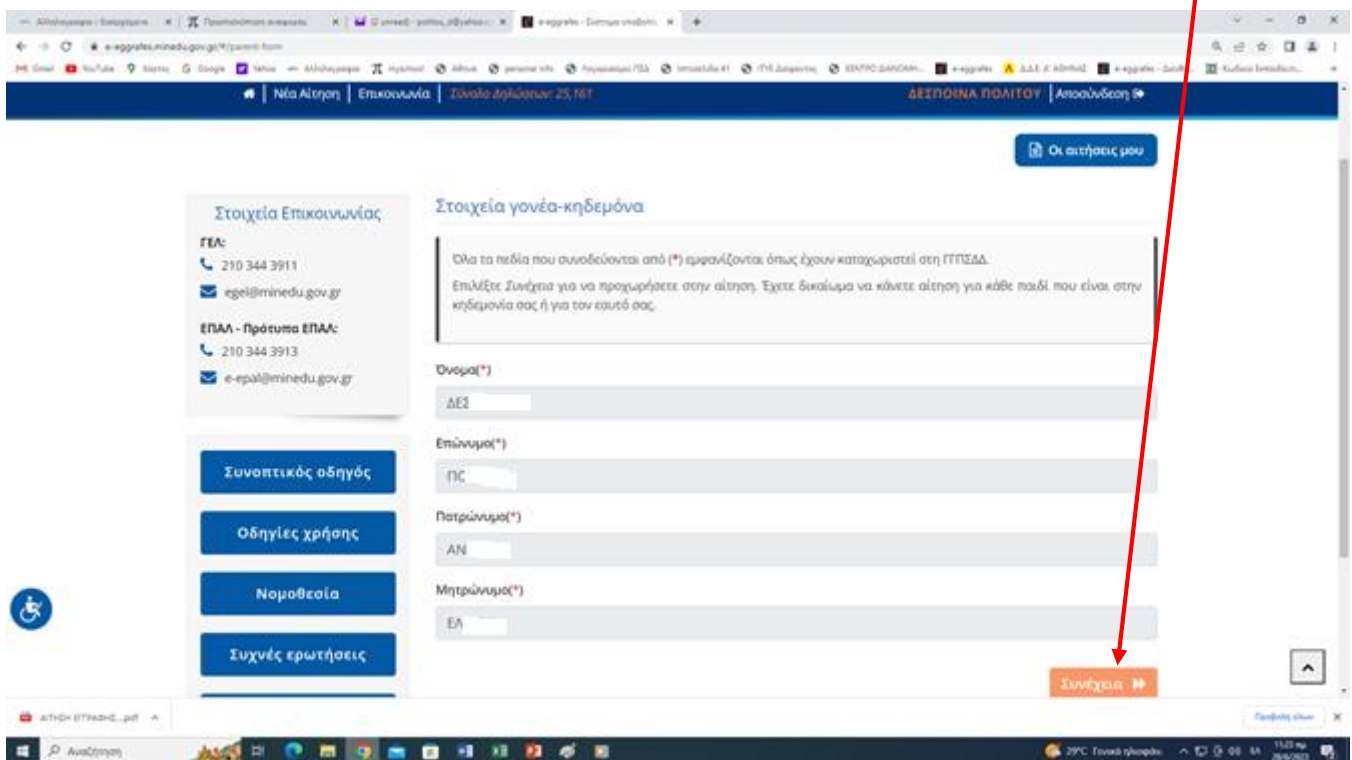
e-eggrafes.minedu.gov.gr/#/parent-form

Νέα Αίτηση | Επικοινωνία | Σύνολο Δηλώσεων: 25,161

ΔΕΣΠΟΙΝΑ ΠΟΛΙΤΟΥ | Αποσύνδεση

Οι αιτήσεις μου

Στοιχεία Επικοινωνίας

ΓΕΛ:
210 344 3911
egel@minedu.gov.gr

ΕΠΑΛ - Πρότυπα ΕΠΑΛ:
210 344 3913
e-epal@minedu.gov.gr

Συνοπτικός οδηγός

Οδηγίες χρήσης

Νομοθεσία

Συχνές ερωτήσεις

Στοιχεία γονέα-κηδεμόνα

Όλα τα πεδία που συνοδεύονται από (*) εμφανίζονται όπως έχουν καταχωριστεί στη ΓΓΠΣΔΔ.

Επιλέξτε Συνέχεια για να προχωρήσετε στην αίτηση. Έχετε δικαίωμα να κάνετε αίτηση για κάθε παιδί που είναι στην κηδεμονία σας ή για τον εαυτό σας.

Όνομα(*)
ΔΕΣ

Επώνυμο(*)
ΠΟ

Πατρώνυμο(*)
ΑΝ

Μητρώνυμο(*)
ΕΛ

Συνέχεια

ΑΙΤΗΣΗ ΕΓΓΡΑΦΗΣ....pdf

Προβολή όλων

Αναζήτηση

29°C Γενικά ηλιόλουστος